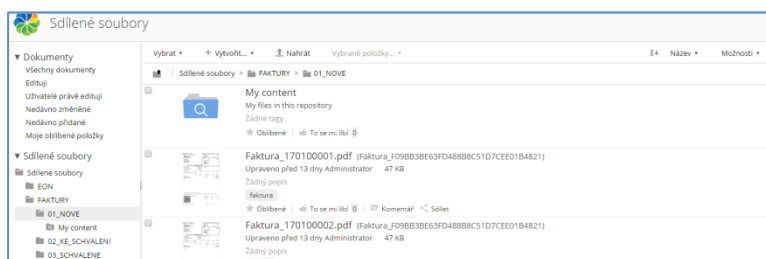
Sdílené soubory

▼ Dokumenty
Všechny dokumenty
Edituji
Uživatelé právě editují
Nedávno změněné
Nedávno přidané
Moje oblíbené položky

▼ Sdílené soubory
Sdílené soubory
EON
FAKTURY
01_NOVE
My content
02_KE_SCHVALENI
03_SCHVALENE

Vybrat ▾ + Vytvořit... ▾ Nahrát Vybrané položky... ▾ Název ▾ Možnosti ▾

Sdílené soubory > FAKTURY > 01_NOVE

My content
My files in this repository
Žádné tagy
Oblíbené | To se mi líbí 0

Faktura_170100001.pdf (Faktura_F09BB3BE63FD488B8C51D7CEE01B4821)
Upraveno před 13 dny Administrator 47 KB
Žádný popis
faktura
Oblíbené | To se mi líbí 0 | Komentář Sdílet

Faktura_170100002.pdf (Faktura_F09BB3BE63FD488B8C51D7CEE01B4821)
Upraveno před 13 dny Administrator 47 KB
Žádný popis